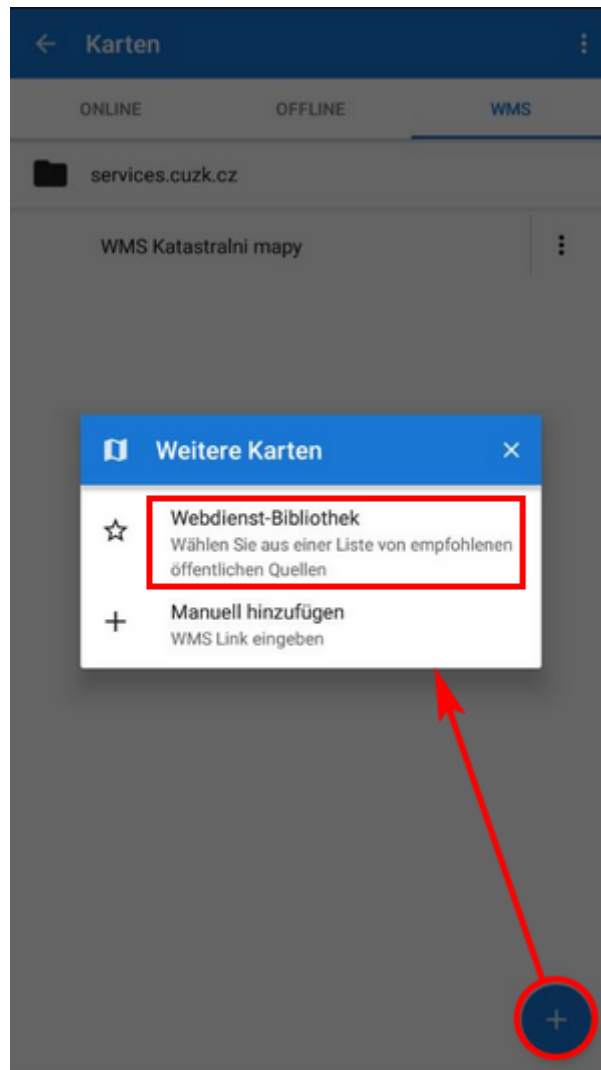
Karten

ONLINE
OFFLINE
WMS

services.cuzk.cz

WMS Katastralni mapy

Weitere Karten

Webdienst-Bibliothek
Wählen Sie aus einer Liste von empfohlenen öffentlichen Quellen

Manuell hinzufügen
WMS Link eingeben